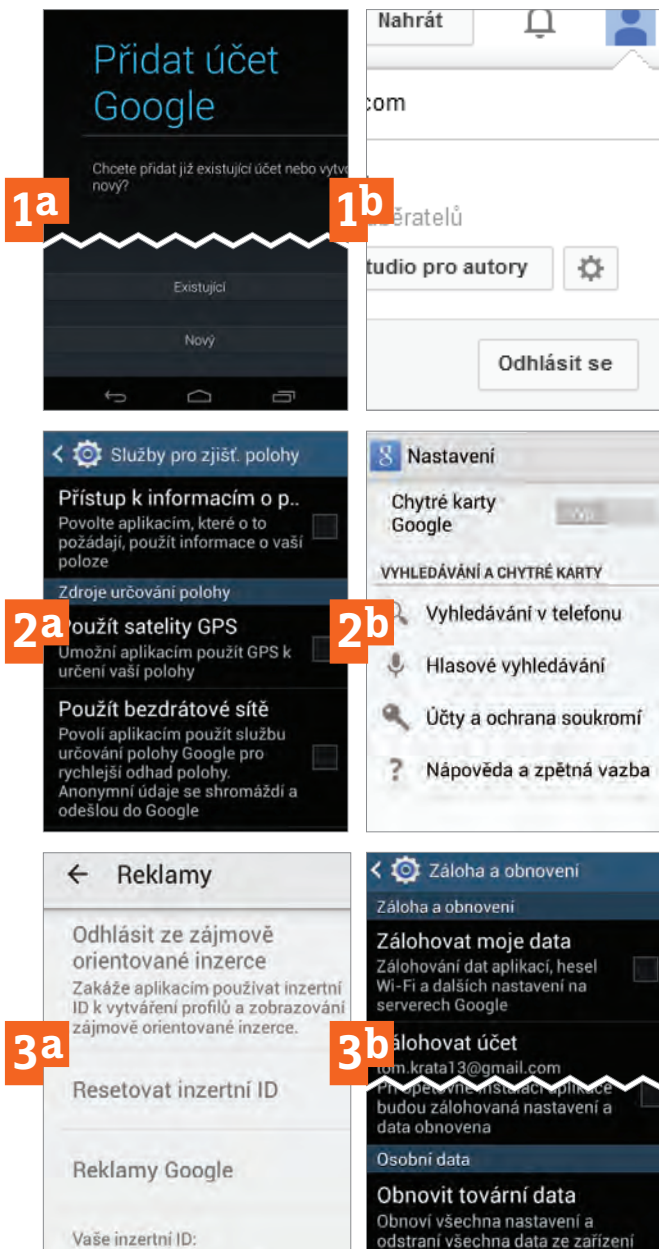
Přidat účet Google

Chcete přidat již existující účet nebo vytv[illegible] nový?

1a

Existující

Nový

Nahrát

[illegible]com

1b

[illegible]běratelů

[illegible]tudio pro autory

Odhlásit se

Služby pro zjišť. polohy

Přístup k informacím o p..

Povolte aplikacím, které o to požádají, použít informace o vaší poloze

Zdroje určování polohy

2a

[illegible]oužít satelity GPS

Umožní aplikacím použít GPS k určení vaší polohy

Použít bezdrátové sítě

Povolí aplikacím použít službu určování polohy Google pro rychlejší odhad polohy. Anonymní údaje se shromáždí a odešlou do Google

Nastavení

Chytré karty Google

VYHLEDÁVÁNÍ A CHYTRÉ KARTY

2b

Vyhledávání v telefonu

Hlasové vyhledávání

Účty a ochrana soukromí

Nápověda a zpětná vazba

Reklamy

Odhlásit ze zájmově orientované inzerce

Zakáže aplikacím používat inzertní ID k vytváření profilů a zobrazování zájmově orientované inzerce.

3a

Resetovat inzertní ID

Reklamy Google

Vaše inzertní ID:

Záloha a obnovení

Záloha a obnovení

Zálohovat moje data

Zálohování dat aplikací, hesel Wi-Fi a dalších nastavení na serverech Google

3b

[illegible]álohovat účet

tom.krata13@gmail.com

Př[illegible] budou zálohovaná nastavení a data obnovena

Osobní data

Obnovit tovární data

Obnoví všechna nastavení a odstraní všechna data ze zařízení